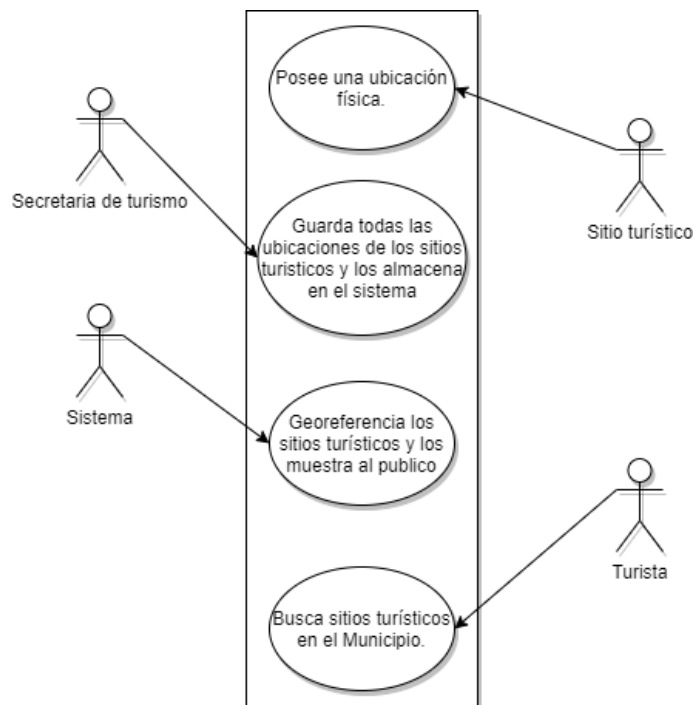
Posee una ubicación física.

Secretaria de turismo

Sitio turístico

Guarda todas las ubicaciones de los sitios turisticos y los almacena en el sistema

Sistema

Georeferencia los sitios turísticos y los muestra al publico

Turista

Busca sitios turísticos en el Municipio.